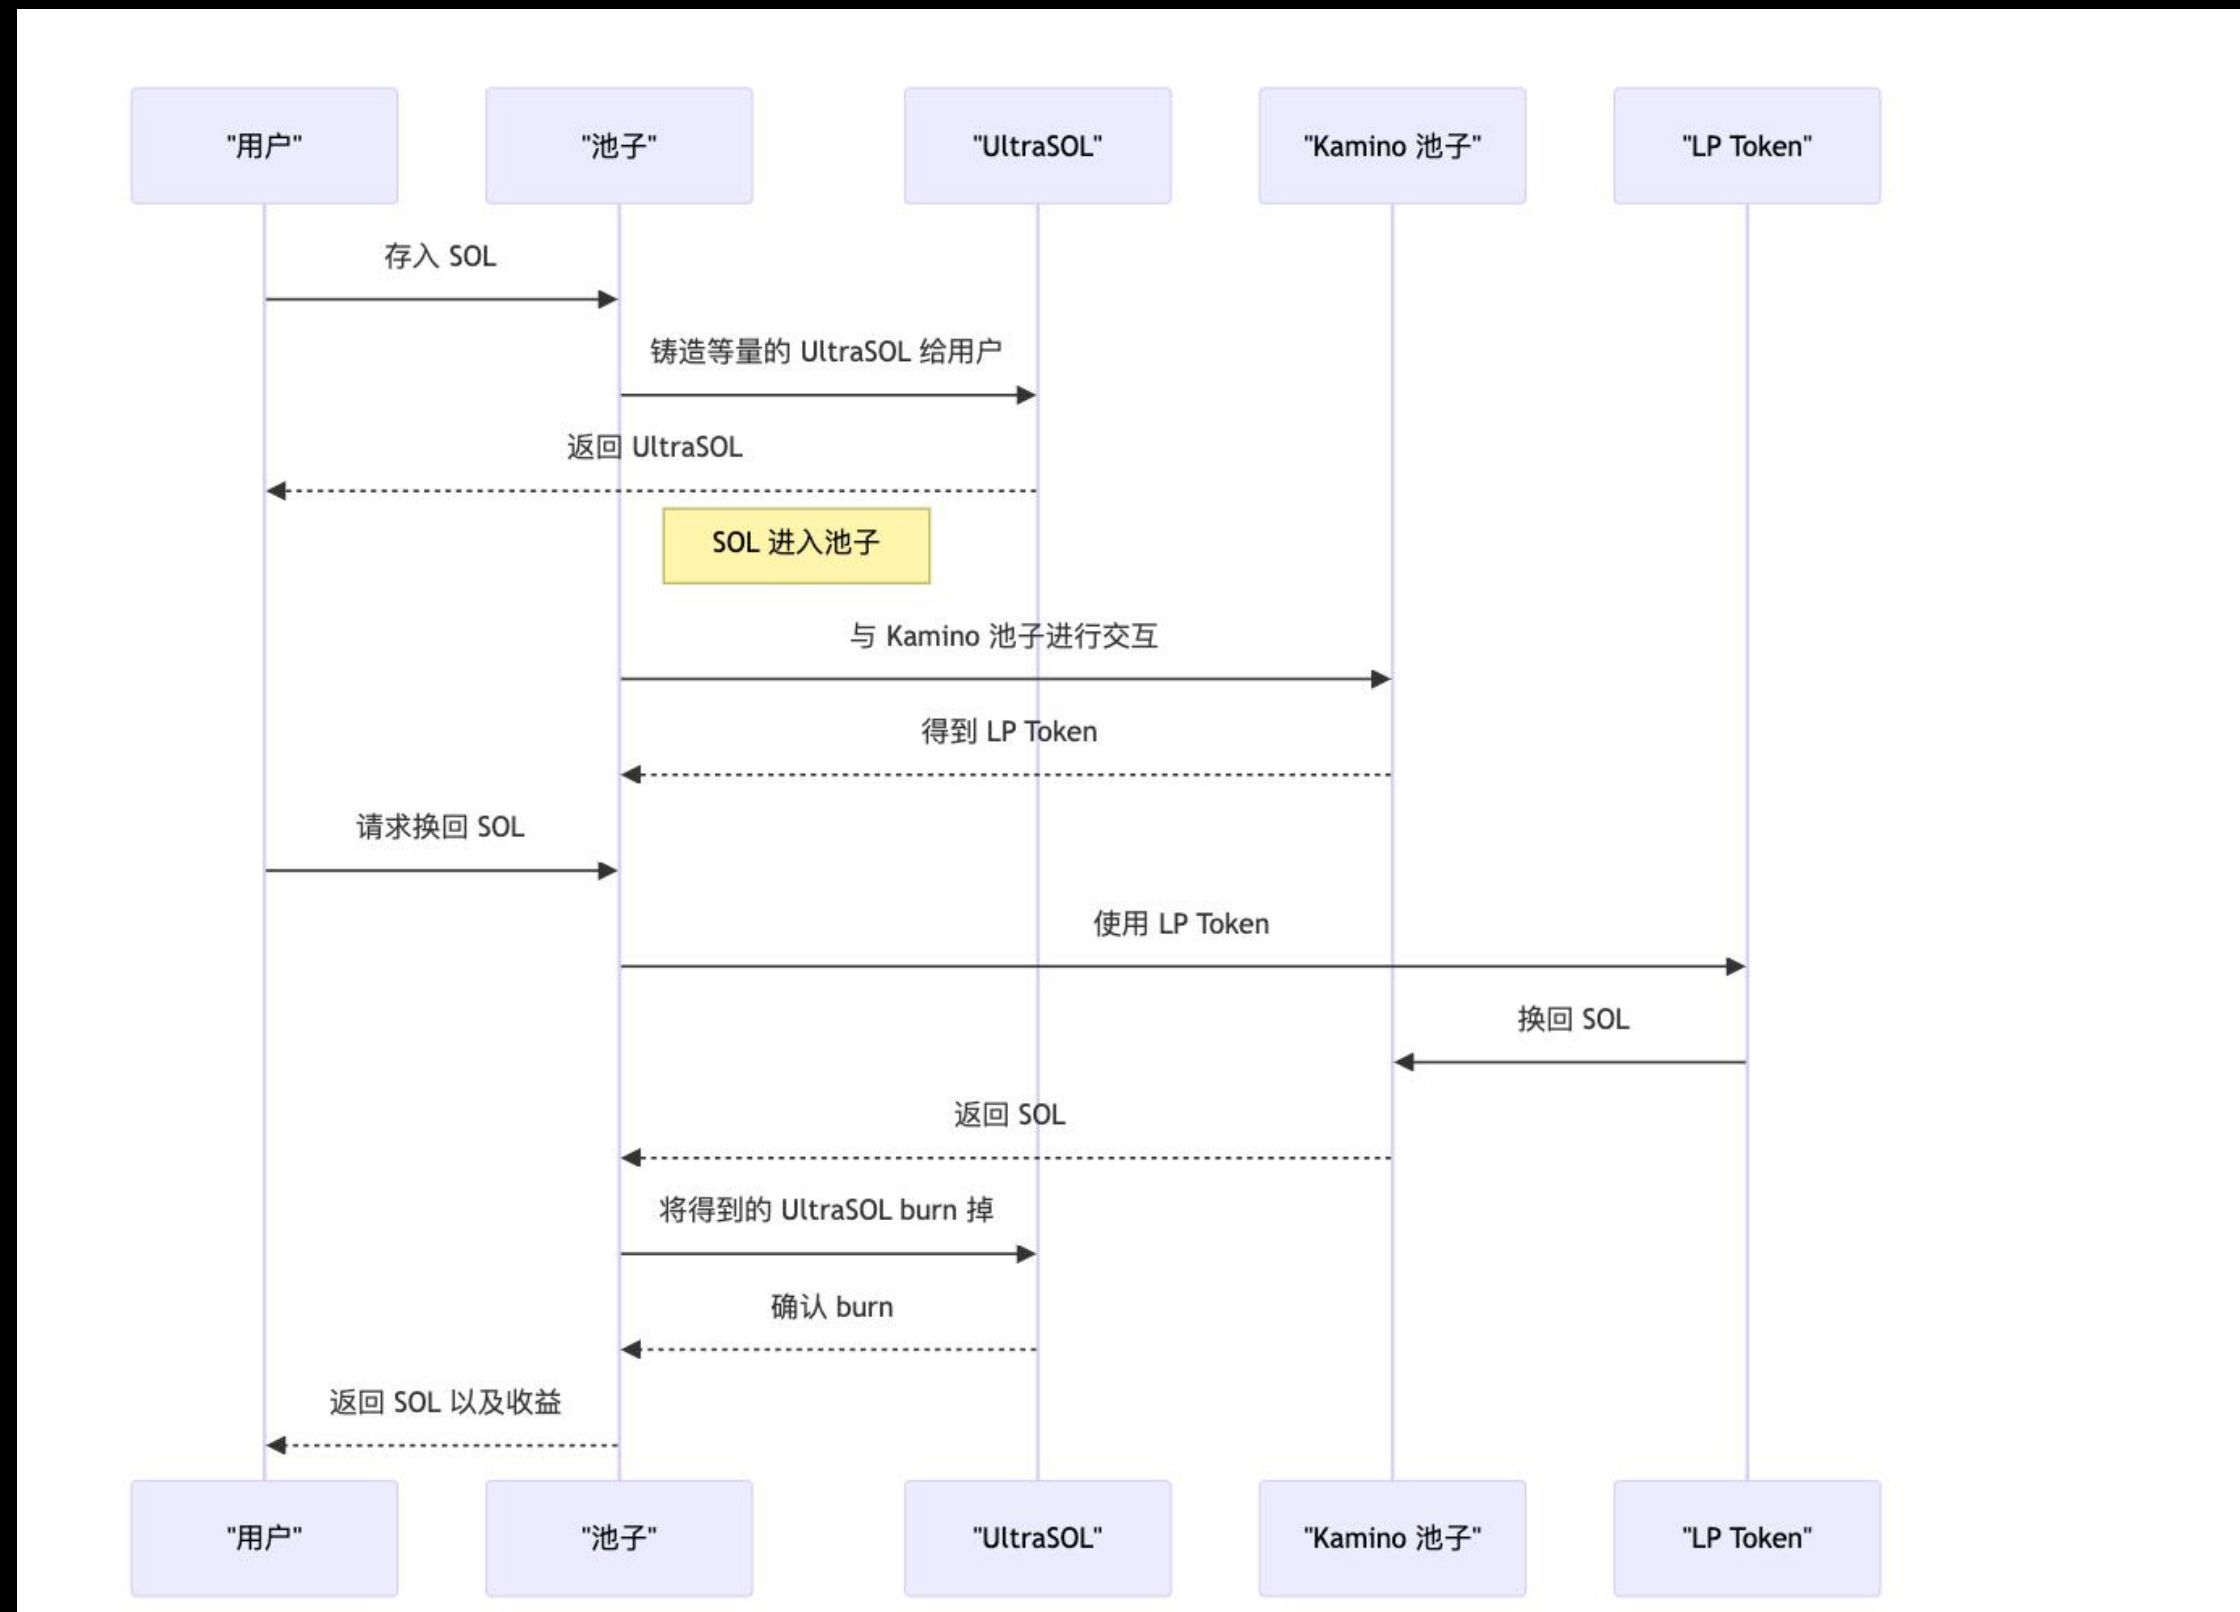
"用户"

"池子"

"UltraSOL"

"Kamino 池子"

"LP Token"

存入 SOL

铸造等量的 UltraSOL 给用户

返回 UltraSOL

SOL 进入池子

与 Kamino 池子进行交互

得到 LP Token

请求换回 SOL

使用 LP Token

换回 SOL

返回 SOL

将得到的 UltraSOL burn 掉

确认 burn

返回 SOL 以及收益

"用户"

"池子"

"UltraSOL"

"Kamino 池子"

"LP Token"